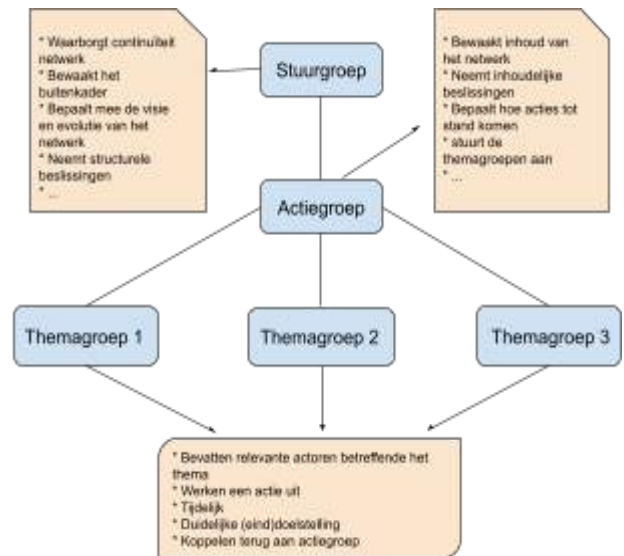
* Waarborgt continuïteit netwerk
* Bewaakt het buitenkader
* Bepaalt mee de visie en evolutie van het netwerk
* Neemt structurele beslissingen
* ...

Stuurgroep

* Bewaakt inhoud van het netwerk
* Neemt inhoudelijke beslissingen
* Bepaalt hoe acties tot stand komen
* stuurt de themagroepen aan
* ...

Actiegroep

Themagroep 1

Themagroep 2

Themagroep 3

* Bevatten relevante actoren betreffende het thema
* Werken een actie uit
* Tijdelijk
* Duidelijke (eind)doelstelling
* Koppelen terug aan actiegroep